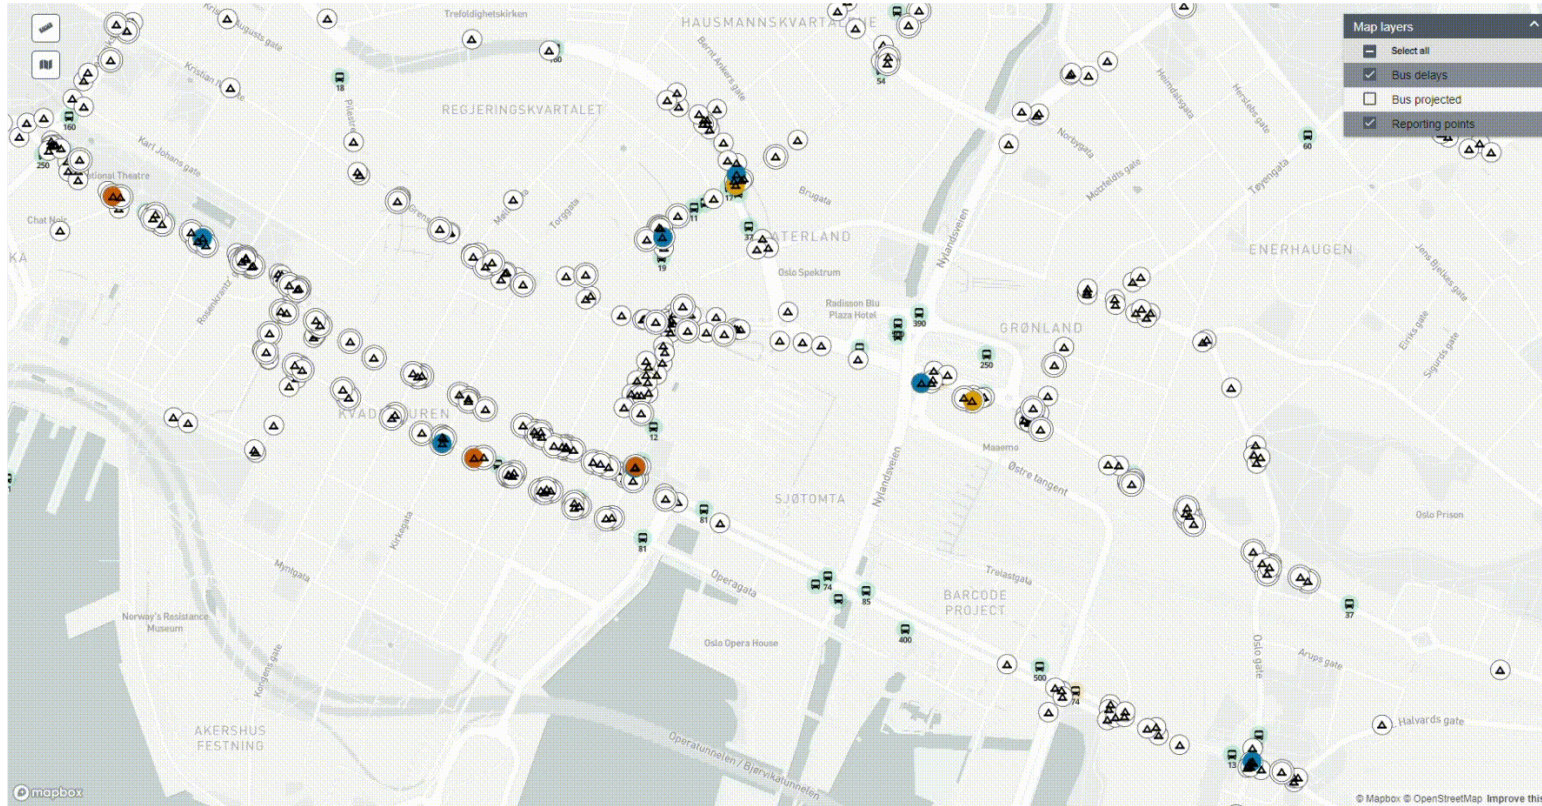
Map layers
Select all
Bus delays
Bus projected
Reporting points

Trefoldighetskirken
HAUSMANNSKVARTALENE
REGJERINGSKVARTALET
Kristian IV
Karl Johans gate
National Theatre
Chat Noir
Pilestredet
Møllergata
Torggata
Bernt Ankers gate
Brugata
VATERLAND
Oslo Spektrum
Radisson Blu Plaza Hotel
GRØNLAND
ENERHAUGEN
Nylandsveien
Norbygata
Motzfeldts gate
Heimdalsgata
Hersleb gate
Tøyengata
Jens Bjelkes gate
Rosenkrantz
KVADRATUREN
SJØTOMTA
Maaemo
Østre tangent
Oslo Prison
Kirkegata
Myntgata
Operagata
Norway's Resistance Museum
Oslo Opera House
Trelastgata
BARCODE PROJECT
Kongens gate
AKERSHUS FESTNING
Operatunnelen / Bjørvikatunnelen
Oslo gate
Arups gate
Halvards gate
Eiriks gate
Sigurds gate
18
160
250
100
54
60
11
19
31
390
250
12
81
81
74
85
400
500
74
37
13
mapbox
© Mapbox © OpenStreetMap Improve thi